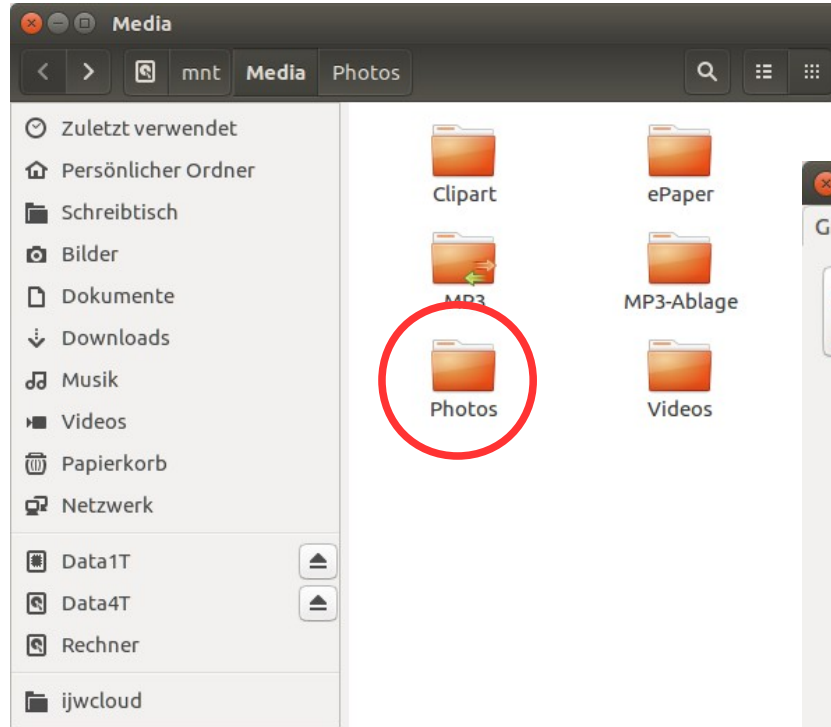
Media

mnt Media Photos

Zuletzt verwendet
Persönlicher Ordner
Schreibtisch
Bilder
Dokumente
Downloads
Musik
Videos
Papierkorb
Netzwerk
Data1T
Data4T
Rechner
ijwcloud

Clipart
ePaper
MP3
MP3-Ablage
Photos
Videos

G